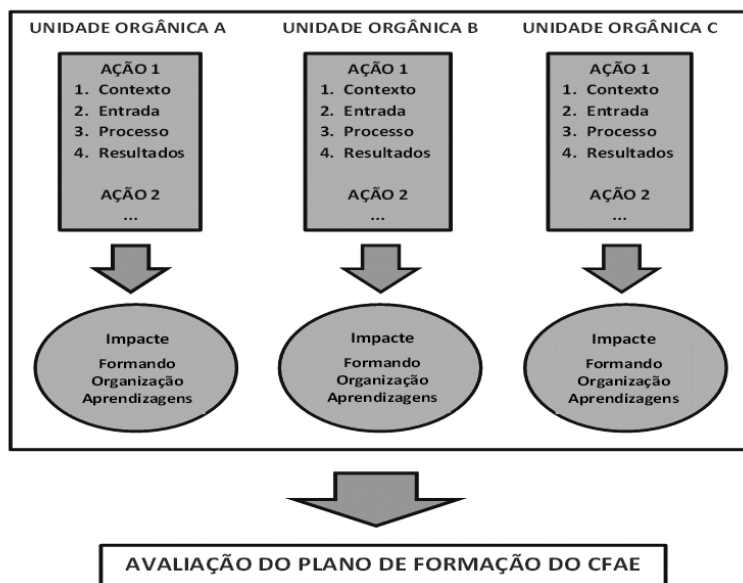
UNIDADE ORGÂNICA A

AÇÃO 1
1. Contexto
2. Entrada
3. Processo
4. Resultados

AÇÃO 2
...

Impacte
Formando
Organização
Aprendizagens

UNIDADE ORGÂNICA B

AÇÃO 1
1. Contexto
2. Entrada
3. Processo
4. Resultados

AÇÃO 2
...

Impacte
Formando
Organização
Aprendizagens

UNIDADE ORGÂNICA C

AÇÃO 1
1. Contexto
2. Entrada
3. Processo
4. Resultados

AÇÃO 2
...

Impacte
Formando
Organização
Aprendizagens

AVALIAÇÃO DO PLANO DE FORMAÇÃO DO CFAE